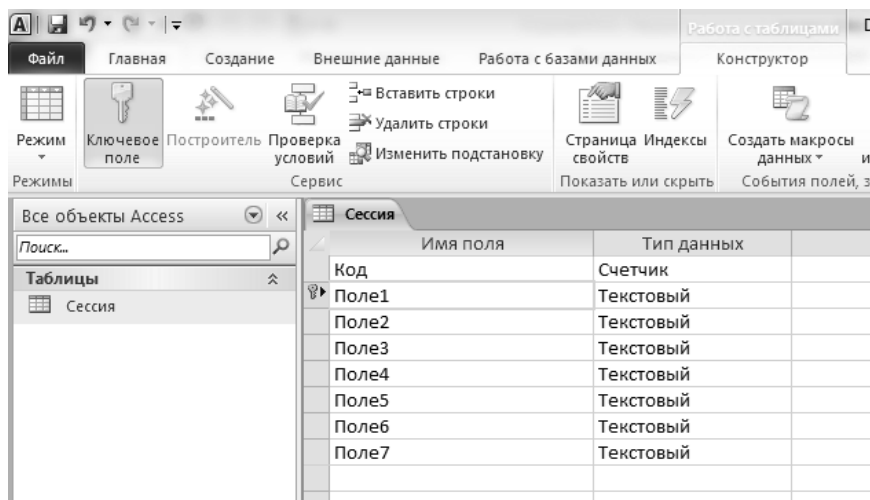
Работа с таблицами

Файл | Главная | Создание | Внешние данные | Работа с базами данных | Конструктор

Режим | Ключевое поле | Построитель | Проверка условий | Вставить строки | Удалить строки | Изменить подстановку | Страница свойств | Индексы | Создать макросы данных

Режимы | Сервис | Показать или скрыть | События полей, з

Все объекты Access

Поиск...

Таблицы

Сессия

Сессия

| Имя поля | Тип данных |
|---|---|
| Код | Счетчик |
| Поле1 | Текстовый |
| Поле2 | Текстовый |
| Поле3 | Текстовый |
| Поле4 | Текстовый |
| Поле5 | Текстовый |
| Поле6 | Текстовый |
| Поле7 | Текстовый |